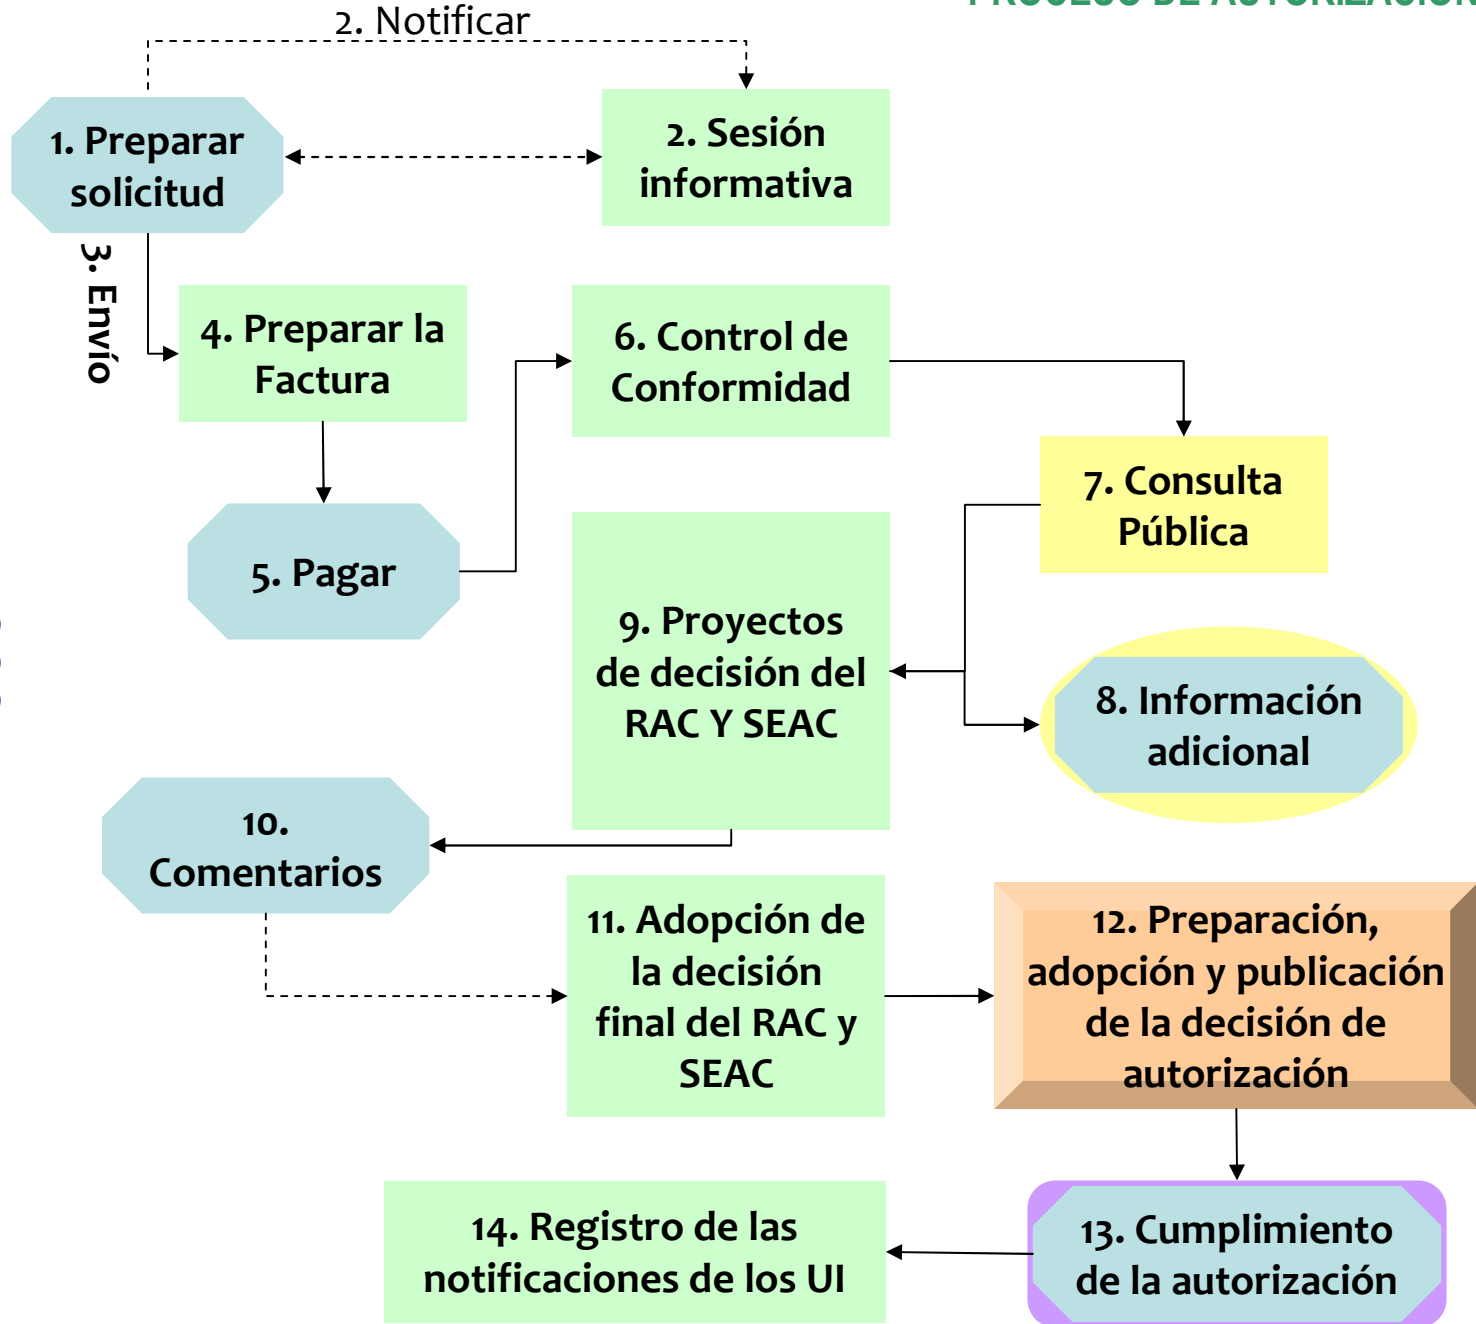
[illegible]

2. Notificar

1. Preparar solicitud

2. Sesión informativa

3. Envío

4. Preparar la Factura

6. Control de Conformidad

7. Consulta Pública

5. Pagar

9. Proyectos de decisión del RAC Y SEAC

8. Información adicional

10. Comentarios

11. Adopción de la decisión final del RAC y SEAC

12. Preparación, adopción y publicación de la decisión de autorización

14. Registro de las notificaciones de los UI

13. Cumplimiento de la autorización